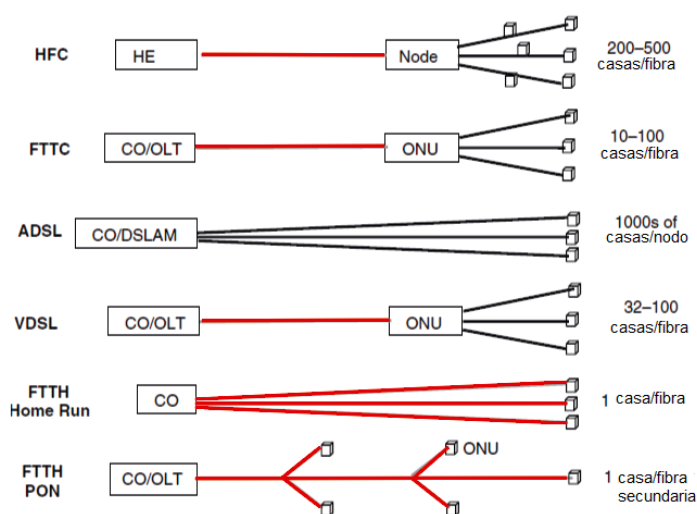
HFC
HE
Node
200–500 casas/fibra

FTTC
CO/OLT
ONU
10–100 casas/fibra

ADSL
CO/DSLAM
1000s of casas/nodo

VDSL
CO/OLT
ONU
32–100 casas/fibra

FTTH Home Run
CO
1 casa/fibra

FTTH PON
CO/OLT
ONU
1 casa/fibra secundaria